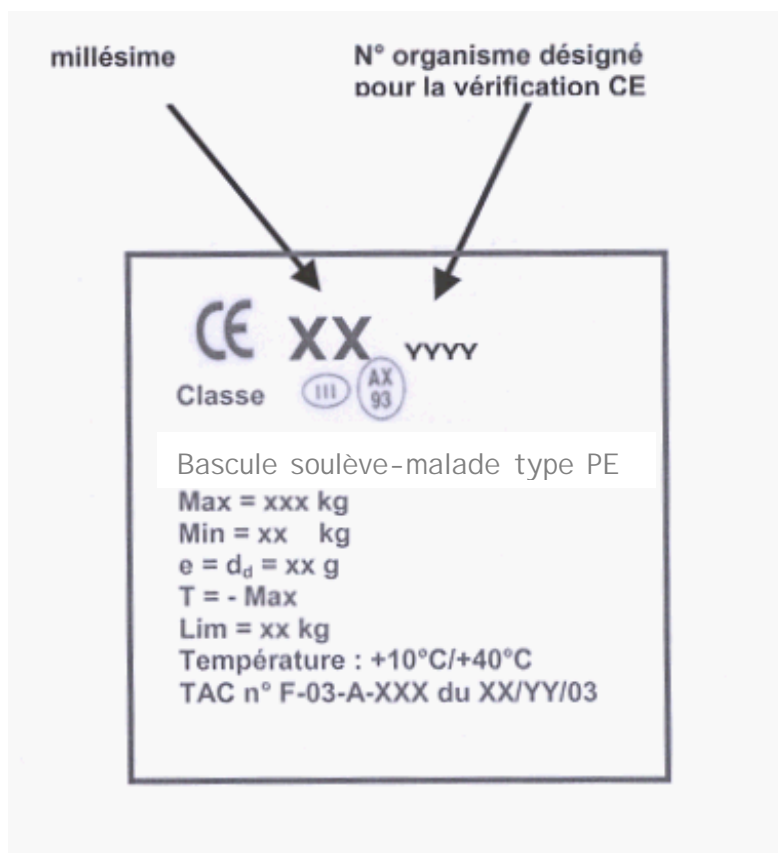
millésime

N° organisme désigné pour la vérification CE

CE XX YYYY

Classe III AX 93

Bascule soulève-malade type PE

Max = xxx kg
Min = xx kg
$e = d_d$ = xx g
T = - Max
Lim = xx kg
Température : +10°C/+40°C
TAC n° F-03-A-XXX du XX/YY/03